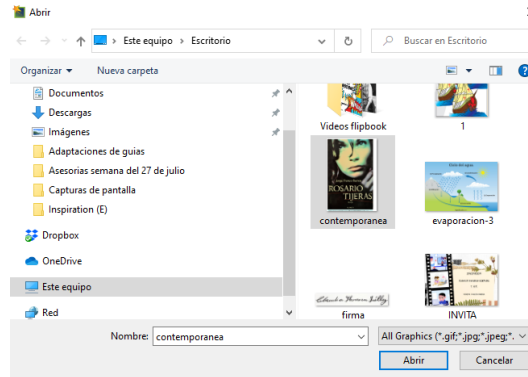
Abrir

Este equipo > Escritorio

Buscar en Escritorio

Organizar ▾ Nueva carpeta

Documentos
Descargas
Imágenes
Adaptaciones de guias
Asesorias semana del 27 de julio
Capturas de pantalla
Inspiration (E)
Dropbox
OneDrive
Este equipo
Red

Videos flipbook
1
ROSARIO TIJERAS
contemporanea
Ciclo del agua
evaporacion-3
firma
INVITA

Nombre: contemporanea
All Graphics (*.gif;*.jpg;*.jpeg;*.
Abrir
Cancelar